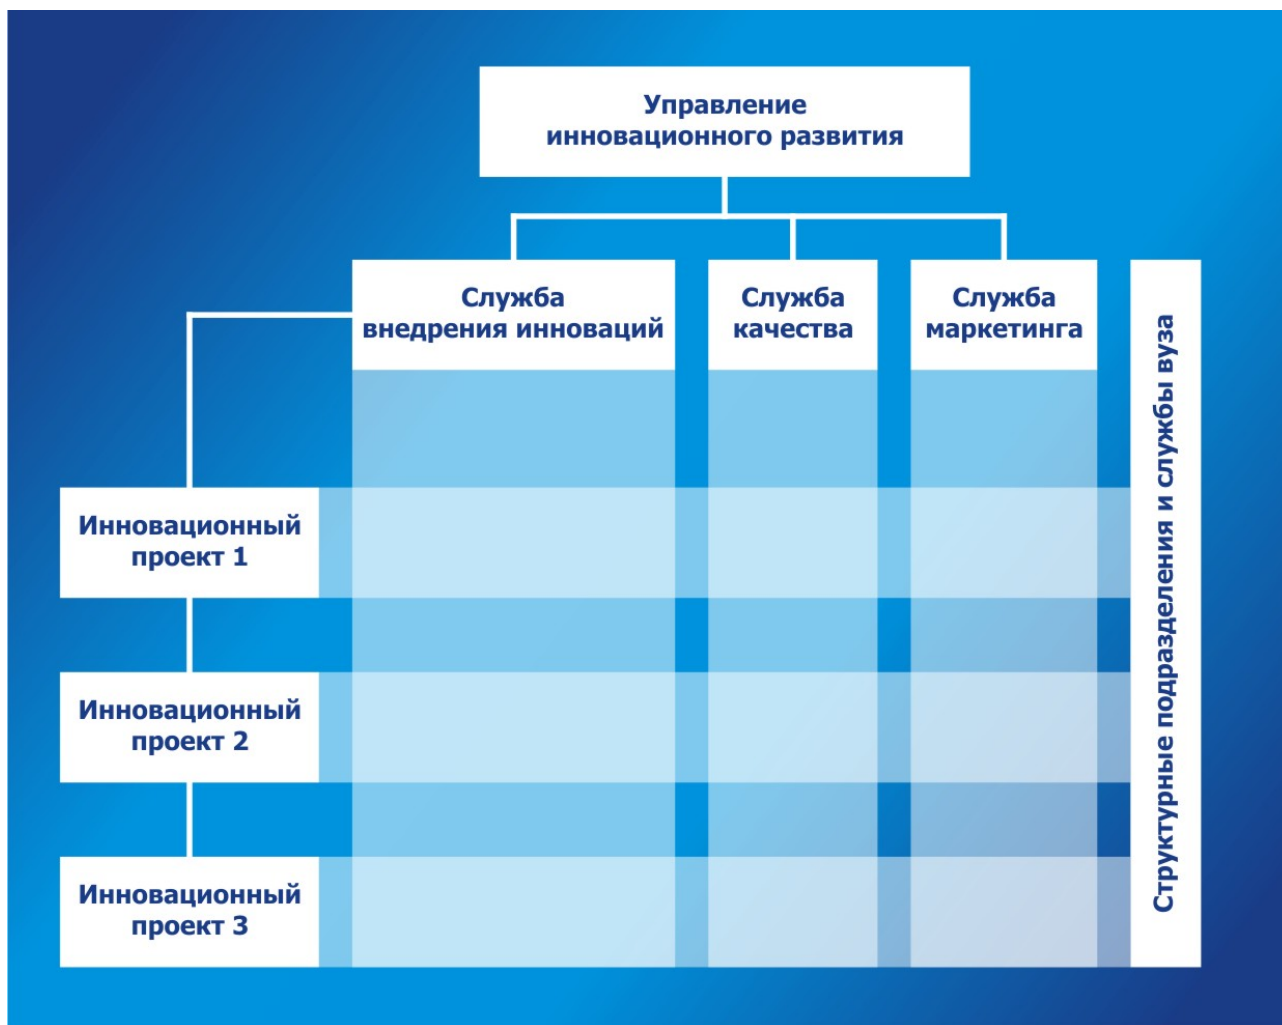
Управление инновационного развития

Служба внедрения инноваций

Служба качества

Служба маркетинга

Структурные подразделения и службы вуза

Инновационный проект 1

Инновационный проект 2

Инновационный проект 3